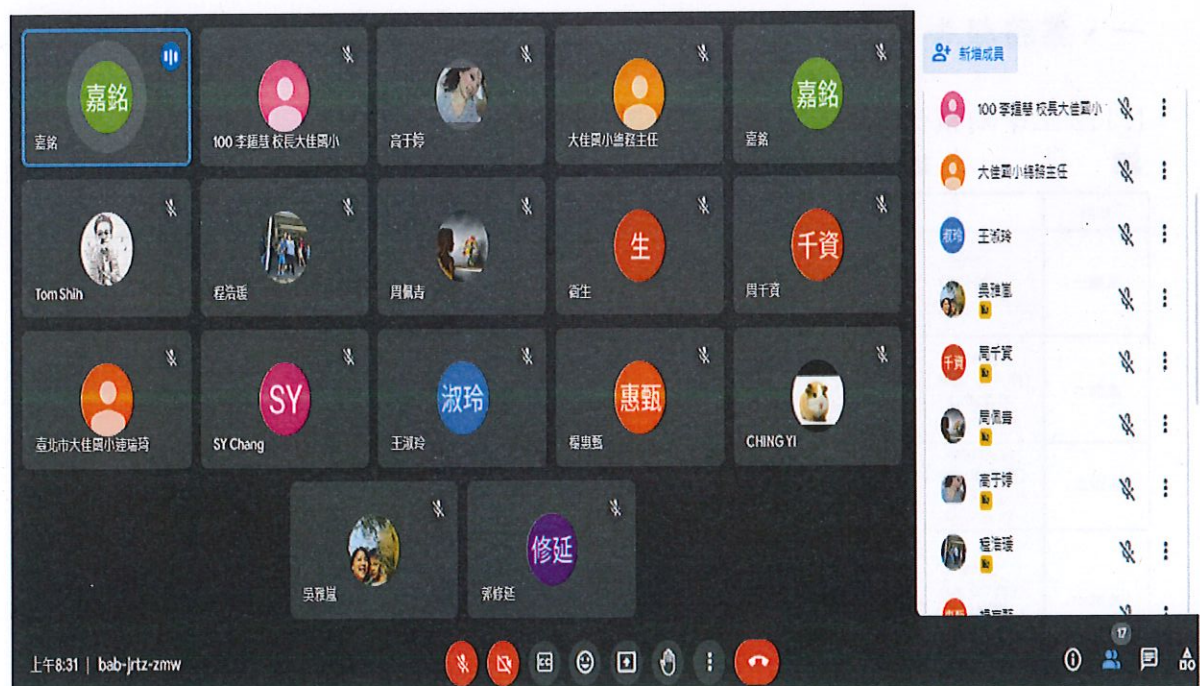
嘉銘

嘉銘

100 李麗慧 校長大佳國小

高于婷

大佳國小教務主任

嘉銘

嘉銘

Tom Shih

程浩媛

周佩吉

生

資生

千資

周千資

臺北市大佳國小陸瑞琦

SY

SY Chang

淑玲

王淑玲

惠甄

程惠甄

CHING YI

吳雅嵐

修延

郭修延

新增成員

100 李麗慧 校長大佳國小

大佳國小總務主任

淑玲 王淑玲

吳雅嵐

千資 周千資

周佩吉

高于婷

程浩媛

上午8:31 | bab-jrtz-zmw

17